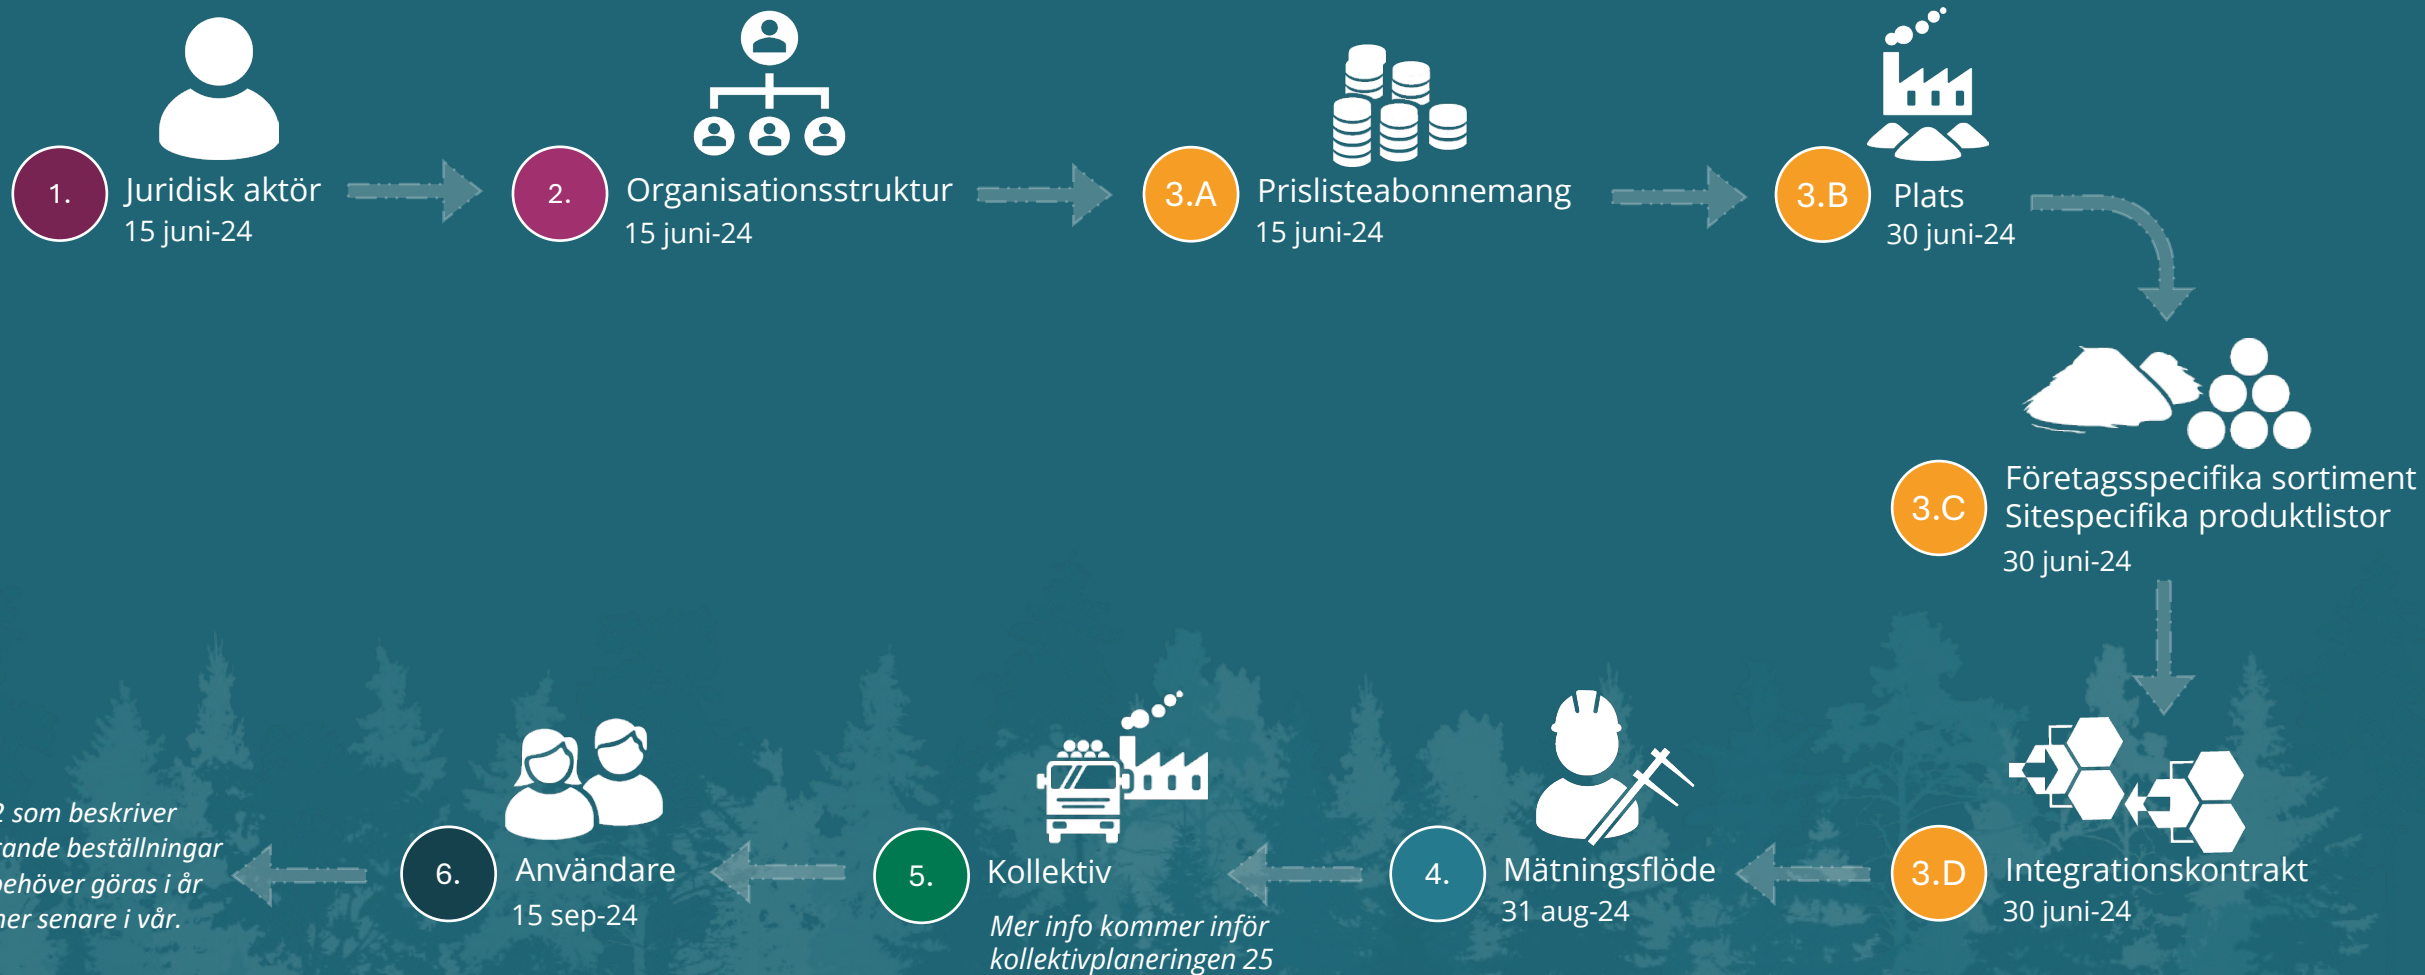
1. Juridisk aktör
15 juni-24

2. Organisationsstruktur
15 juni-24

3.A Prislisteabonnemang
15 juni-24

3.B Plats
30 juni-24

3.C Företagsspecifika sortiment
Sitespecifika produktlistor
30 juni-24

3.D Integrationskontrakt
30 juni-24

4. Mätningsflöde
31 aug-24

5. Kollektiv
*Mer info kommer inför kollektivplaneringen 25*

6. Användare
15 sep-24

*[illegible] som beskriver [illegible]ande beställningar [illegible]ehöver göras i år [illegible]ner senare i vår.*